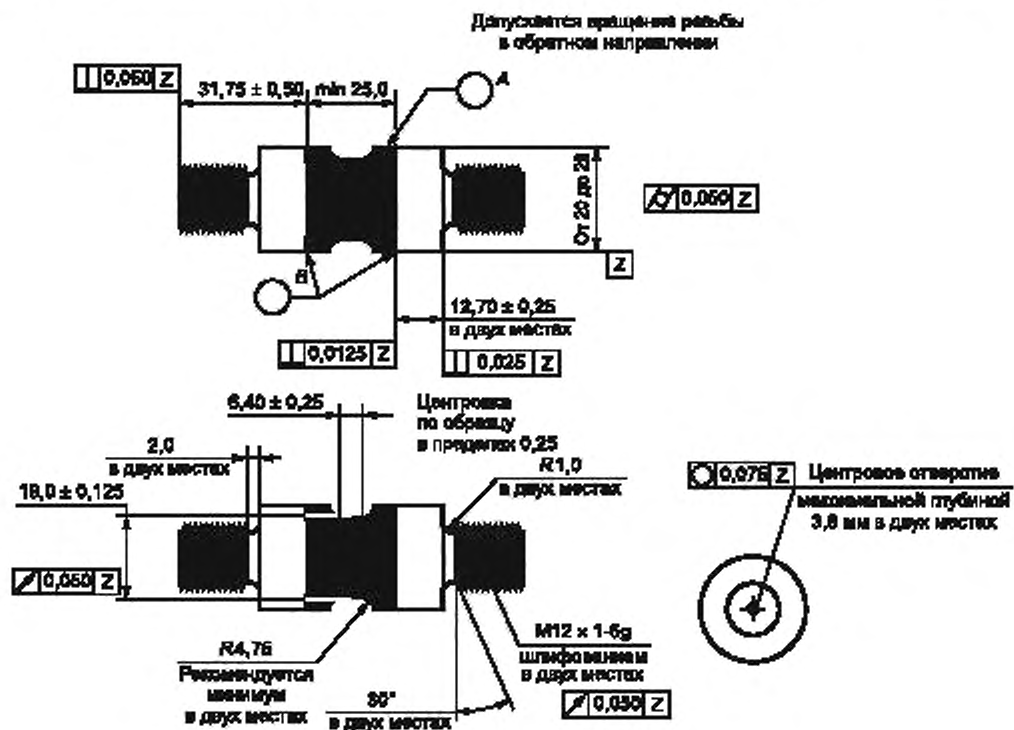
Допускается вращение резьбы в обратном направлении

|| 0,050 Z

31,75 ± 0,50

min 25,0

A

От 20 до 26

0,050 Z

Z

B

12,70 ± 0,25 в двух местах

|| 0,0125 Z

|| 0,025 Z

6,40 ± 0,25

Центровка по образцу в пределах 0,25

2,0 в двух местах

19,0 ± 0,125

R1,0 в двух местах

0,075 Z Центровое отверстие максимальной глубиной 3,8 мм в двух местах

0,050 Z

R4,76

Рекомендуется минимум в двух местах

M12 × 1-6g шлифованием в двух местах

30° в двух местах

0,030 Z